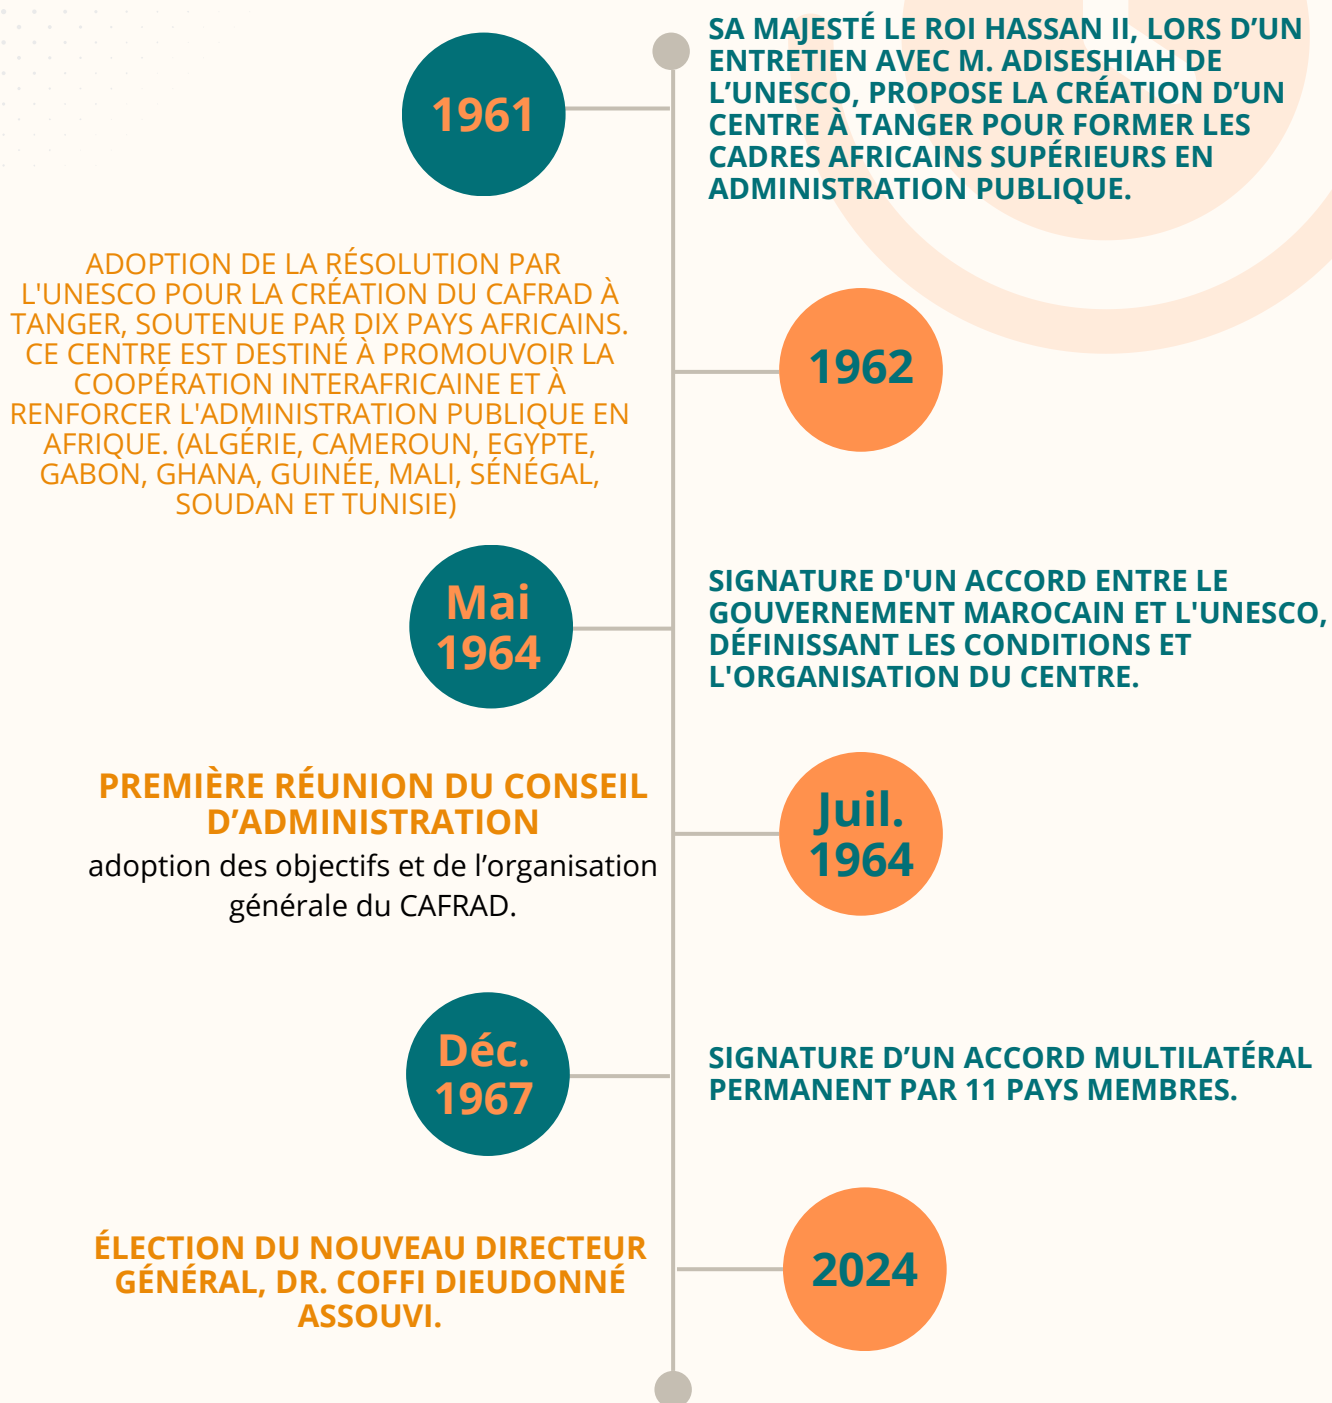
1961

SA MAJESTÉ LE ROI HASSAN II, LORS D'UN ENTRETIEN AVEC M. ADISESHIAH DE L'UNESCO, PROPOSE LA CRÉATION D'UN CENTRE À TANGER POUR FORMER LES CADRES AFRICAINS SUPÉRIEURS EN ADMINISTRATION PUBLIQUE.

ADOPTION DE LA RÉSOLUTION PAR L'UNESCO POUR LA CRÉATION DU CAFRAD À TANGER, SOUTENUE PAR DIX PAYS AFRICAINS. CE CENTRE EST DESTINÉ À PROMOUVOIR LA COOPÉRATION INTERAFRICAINE ET À RENFORCER L'ADMINISTRATION PUBLIQUE EN AFRIQUE. (ALGÉRIE, CAMEROUN, EGYPTE, GABON, GHANA, GUINÉE, MALI, SÉNÉGAL, SOUDAN ET TUNISIE)

1962

Mai 1964

SIGNATURE D'UN ACCORD ENTRE LE GOUVERNEMENT MAROCAIN ET L'UNESCO, DÉFINISSANT LES CONDITIONS ET L'ORGANISATION DU CENTRE.

PREMIÈRE RÉUNION DU CONSEIL D'ADMINISTRATION

adoption des objectifs et de l'organisation générale du CAFRAD.

Juil. 1964

Déc. 1967

SIGNATURE D'UN ACCORD MULTILATÉRAL PERMANENT PAR 11 PAYS MEMBRES.

ÉLECTION DU NOUVEAU DIRECTEUR GÉNÉRAL, DR. COFFI DIEUDONNÉ ASSOUVI.

2024